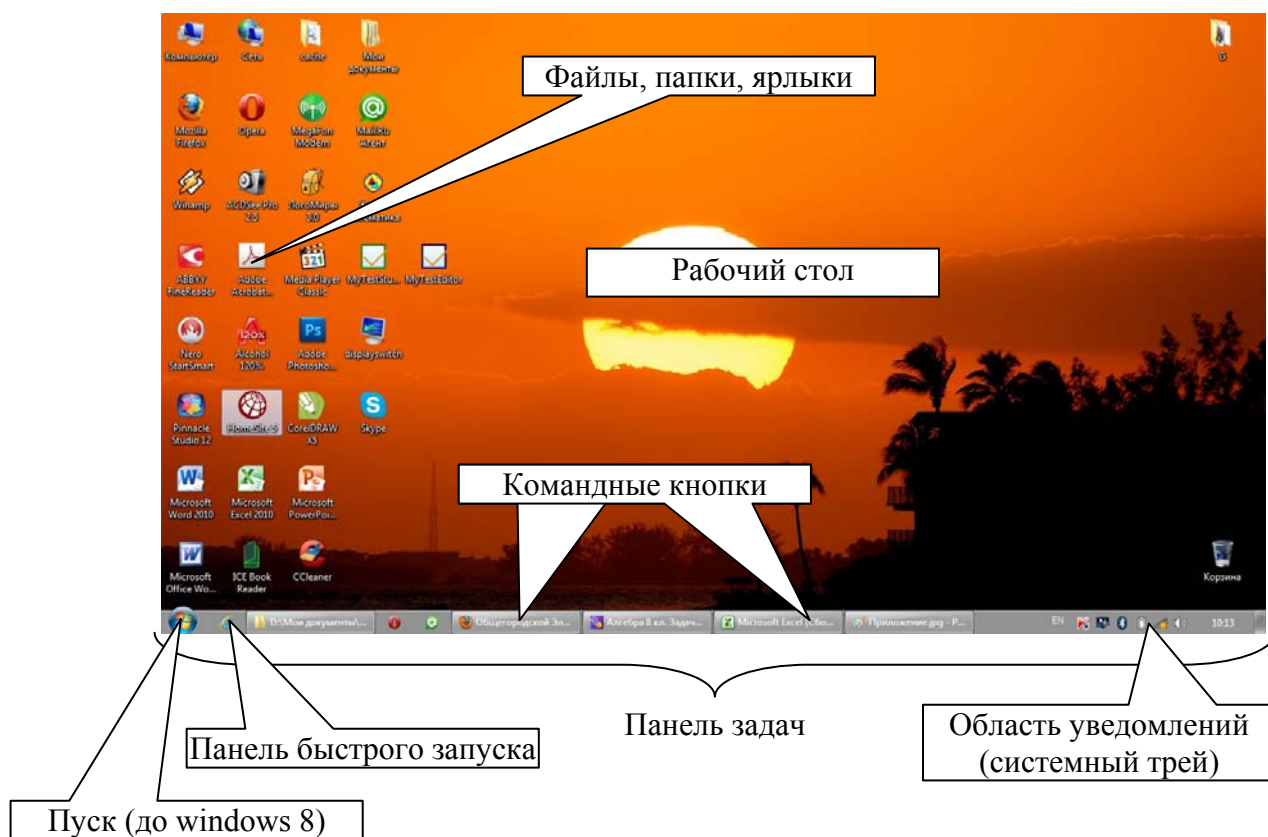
Компьютер
Сеть
cache
Мои документы
G
Файлы, папки, ярлыки
Mozilla Firefox
Opera
MegaFon Modem
Mail.Ru Агент
Winamp
ACDSee Pro 2.5
ГлобоМаршы 3.0
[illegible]
ABBYY FineReader
Adobe Acrobat...
Media Player Classic
MyTestStu...
MyTestEditor
Рабочий стол
Nero StartSmart
Alcohol 120%
Adobe Photosho...
displayswitch
Pinnacle Studio 12
HomeSite 5
CorelDRAW X5
Skype
Командные кнопки
Microsoft Word 2010
Microsoft Excel 2010
Microsoft PowerPoi...
Microsoft Office Wo...
ICE Book Reader
CCleaner
Корзина
D:\Мои документы\...
Общегородской Эл...
Алгебра 8 кл. Задач...
Microsoft Excel (Сбо...
Приложение.jpg - P...
EN
10:13
Панель задач
Панель быстрого запуска
Область уведомлений (системный трей)
Пуск (до windows 8)